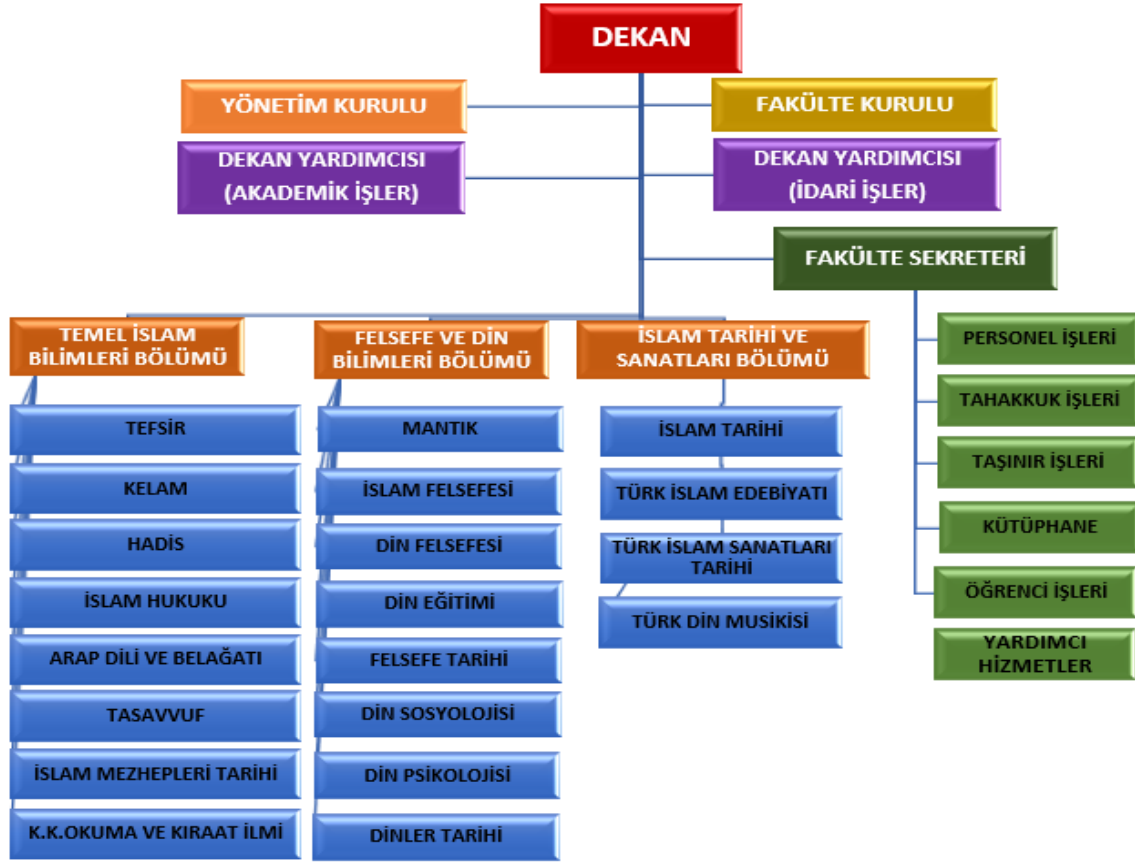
DEKAN

YÖNETİM KURULU

FAKÜLTE KURULU

DEKAN YARDIMCISI (AKADEMİK İŞLER)

DEKAN YARDIMCISI (İDARİ İŞLER)

FAKÜLTE SEKRETERİ

TEMEL İSLAM BİLİMLERİ BÖLÜMÜ

TEFSİR

KELAM

HADİS

İSLAM HUKUKU

ARAP DİLİ VE BELAĞATI

TASAVVUF

İSLAM MEZHEPLERİ TARİHİ

K.K.OKUMA VE KIRAAT İLMİ

FELSEFE VE DİN BİLİMLERİ BÖLÜMÜ

MANTIK

İSLAM FELSEFESİ

DİN FELSEFESİ

DİN EĞİTİMİ

FELSEFE TARİHİ

DİN SOSYOLOJİSİ

DİN PSİKOLOJİSİ

DİNLER TARİHİ

İSLAM TARİHİ VE SANATLARI BÖLÜMÜ

İSLAM TARİHİ

TÜRK İSLAM EDEBİYATI

TÜRK İSLAM SANATLARI TARİHİ

TÜRK DİN MUSİKİSİ

PERSONEL İŞLERİ

TAHAKKUK İŞLERİ

TAŞINIR İŞLERİ

KÜTÜPHANE

ÖĞRENCİ İŞLERİ

YARDIMCI HİZMETLER